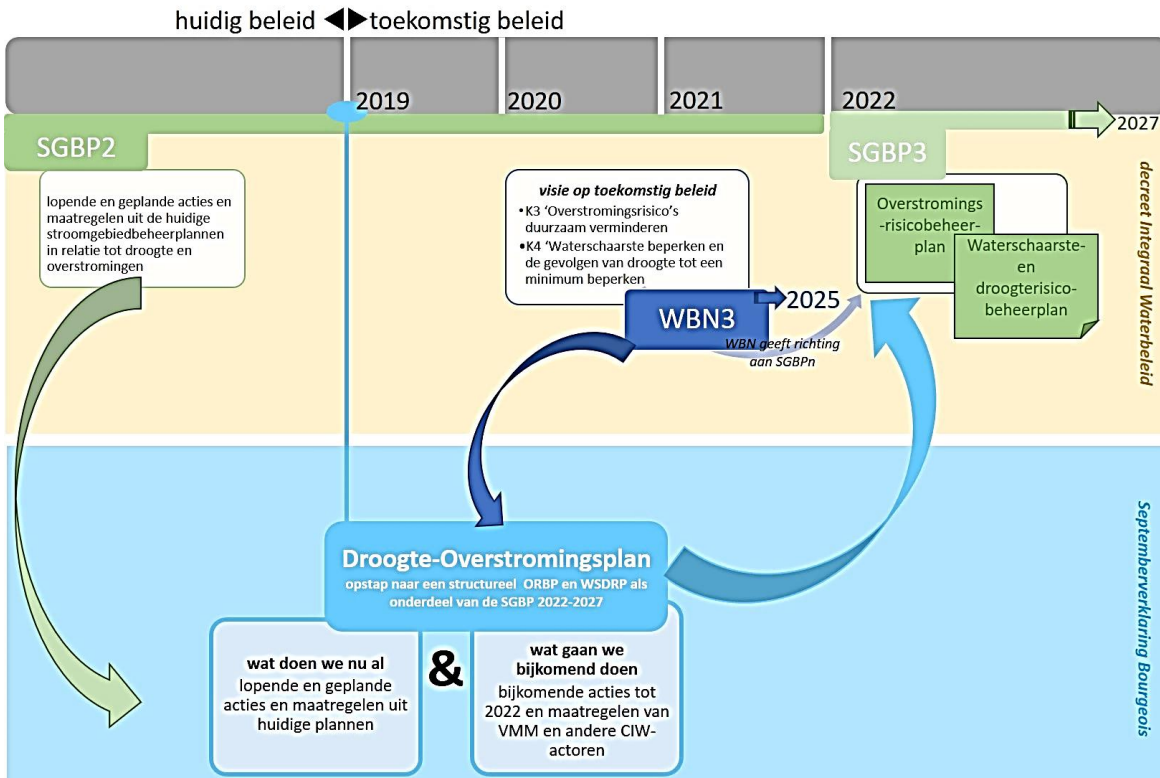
huidig beleid ◀▶toekomstig beleid

2019

2020

2021

2022

2027

SGBP2

lopende en geplande acties en maatregelen uit de huidige stroomgebiedbeheerplannen in relatie tot droogte en overstromingen

visie op toekomstig beleid

• K3 'Overstromingsrisico's duurzaam verminderen

• K4 'Waterschaarste beperken en de gevolgen van droogte tot een minimum beperken

WBN3

2025

WBN geeft richting aan SGBPn

SGBP3

Overstromings-risicobeheerplan

Waterschaarste- en droogterisicobeheerplan

decreet Integraal Waterbeleid

Droogte-Overstromingsplan

opstap naar een structureel ORBP en WSDRP als onderdeel van de SGBP 2022-2027

wat doen we nu al

lopende en geplande acties en maatregelen uit huidige plannen

&

wat gaan we bijkomend doen

bijkomende acties tot 2022 en maatregelen van VMM en andere CIW-actoren

Septemberverklaring Bourgeois